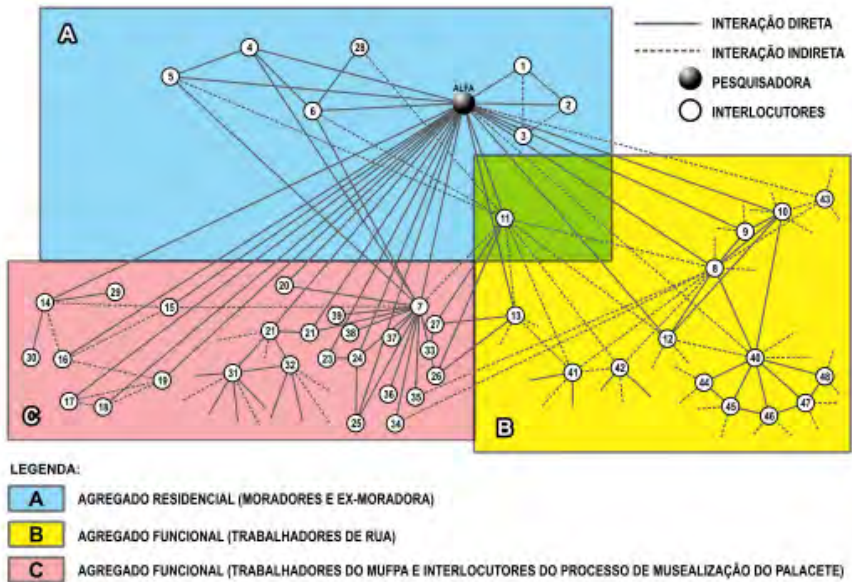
A

INTERAÇÃO DIRETA
INTERAÇÃO INDIRETA
PESQUISADORA
INTERLOCUTORES

ALFA

4
28
5
1
2
6
3
43
10
9
11
8
14
29
20
15
7
13
39
27
21
21
38
37
12
30
16
33
23
24
40
41
42
19
31
32
26
48
44
17
18
36
35
47
45
46
25
34

C

B

LEGENDA:

A AGREGADO RESIDENCIAL (MORADORES E EX-MORADORA)

B AGREGADO FUNCIONAL (TRABALHADORES DE RUA)

C AGREGADO FUNCIONAL (TRABALHADORES DO MUFPA E INTERLOCUTORES DO PROCESSO DE MUSEALIZAÇÃO DO PALACETE)